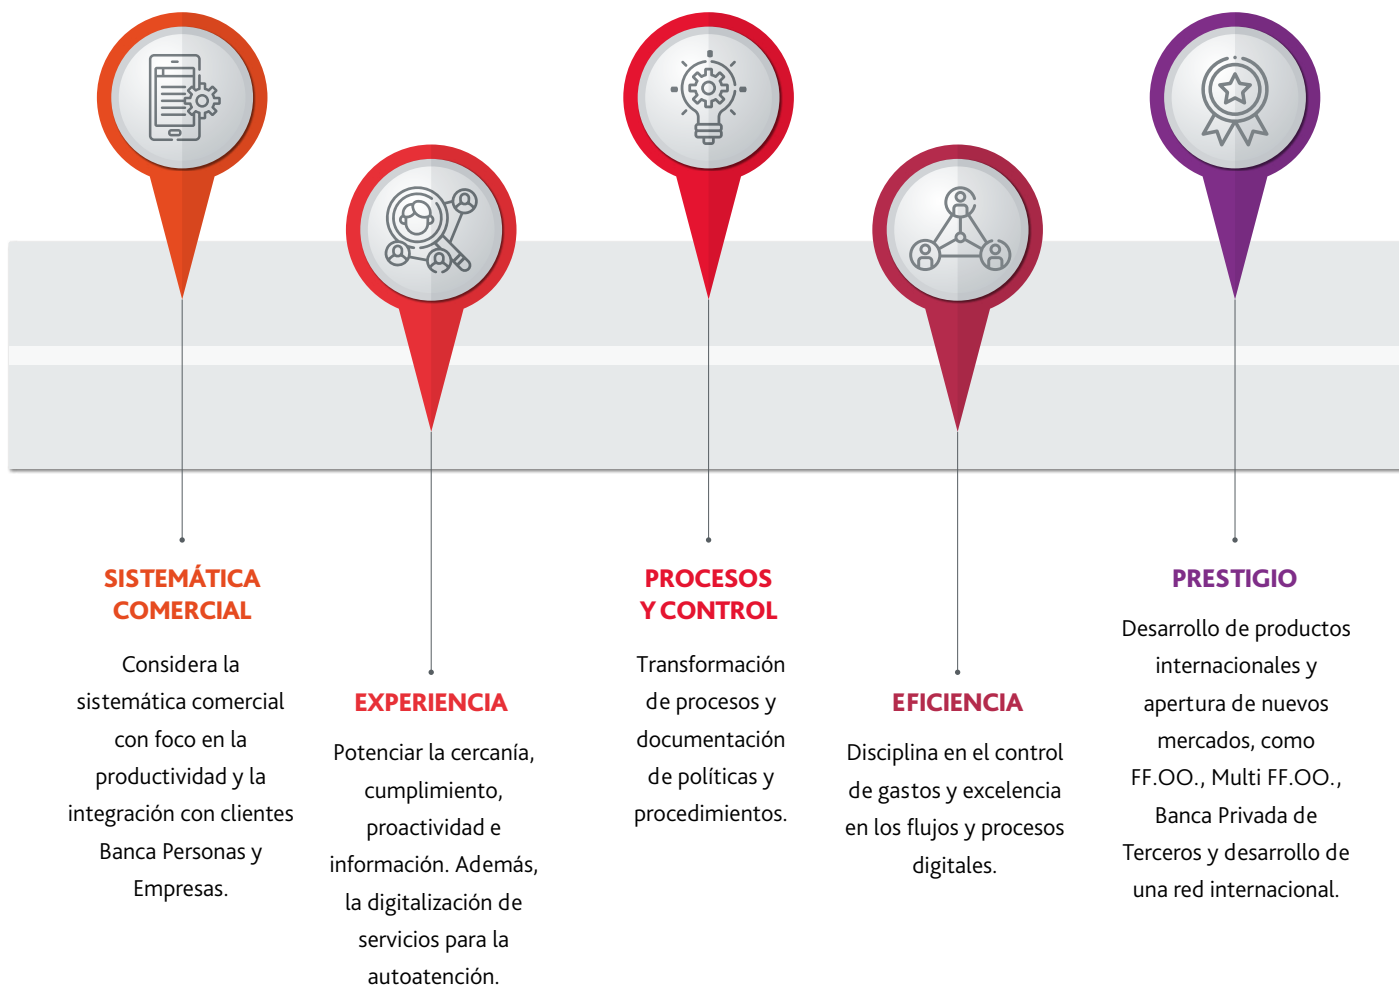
SISTEMÁTICA COMERCIAL

Considera la sistemática comercial con foco en la productividad y la integración con clientes Banca Personas y Empresas.

EXPERIENCIA

Potenciar la cercanía, cumplimiento, proactividad e información. Además, la digitalización de servicios para la autoatención.

PROCESOS Y CONTROL

Transformación de procesos y documentación de políticas y procedimientos.

EFICIENCIA

Disciplina en el control de gastos y excelencia en los flujos y procesos digitales.

PRESTIGIO

Desarrollo de productos internacionales y apertura de nuevos mercados, como FF.OO., Multi FF.OO., Banca Privada de Terceros y desarrollo de una red internacional.